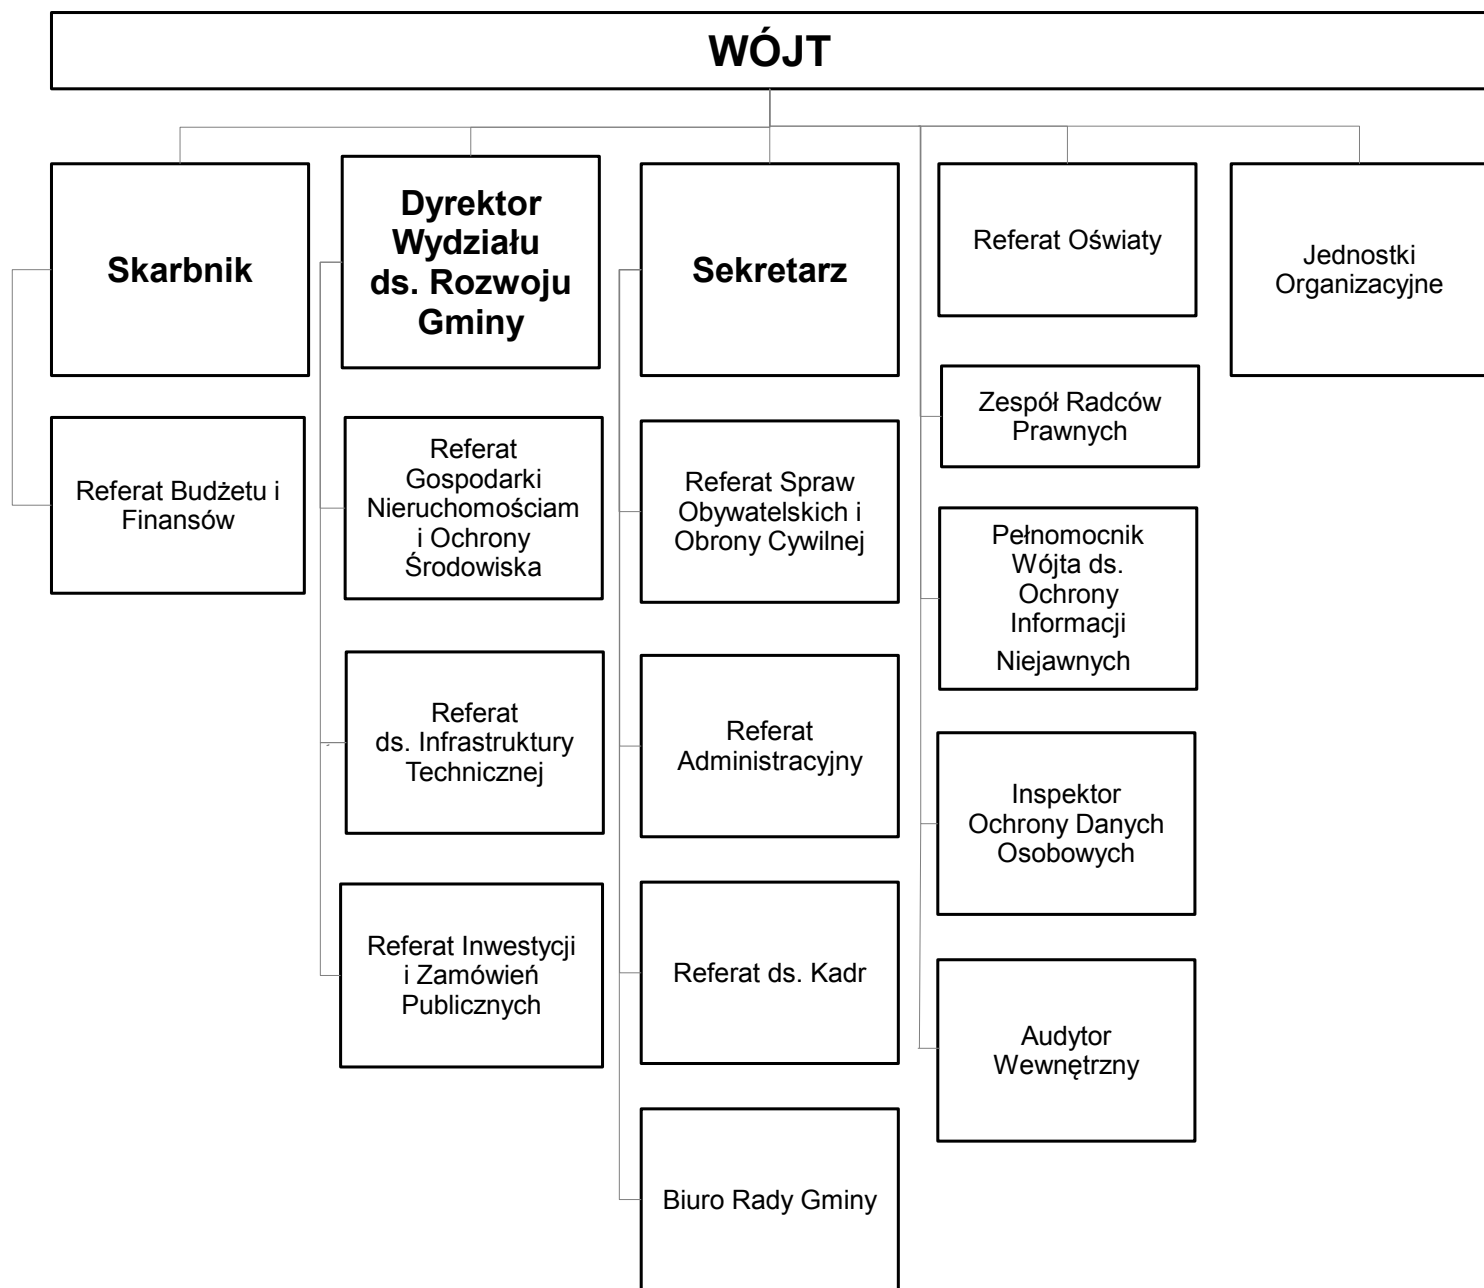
WÓJT

Skarbnik

Referat Budżetu i Finansów

Dyrektor Wydziału ds. Rozwoju Gminy

Referat Gospodarki Nieruchomościam i Ochrony Środowiska

Referat ds. Infrastruktury Technicznej

Referat Inwestycji i Zamówień Publicznych

Sekretarz

Referat Spraw Obywatelskich i Obrony Cywilnej

Referat Administracyjny

Referat ds. Kadr

Biuro Rady Gminy

Referat Oświaty

Zespół Radców Prawnych

Pełnomocnik Wójta ds. Ochrony Informacji Niejawnych

Inspektor Ochrony Danych Osobowych

Audytor Wewnętrzny

Jednostki Organizacyjne